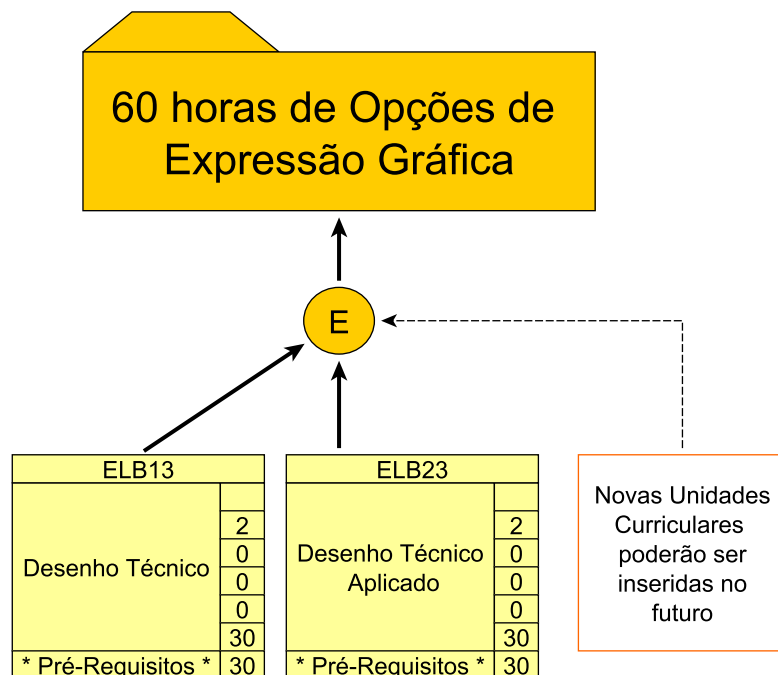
60 horas de Opções de Expressão Gráfica

E

ELB13

Desenho Técnico

2
0
0
0
30

* Pré-Requisitos * 30

ELB23

Desenho Técnico Aplicado

2
0
0
0
30

* Pré-Requisitos * 30

Novas Unidades Curriculares poderão ser inseridas no futuro